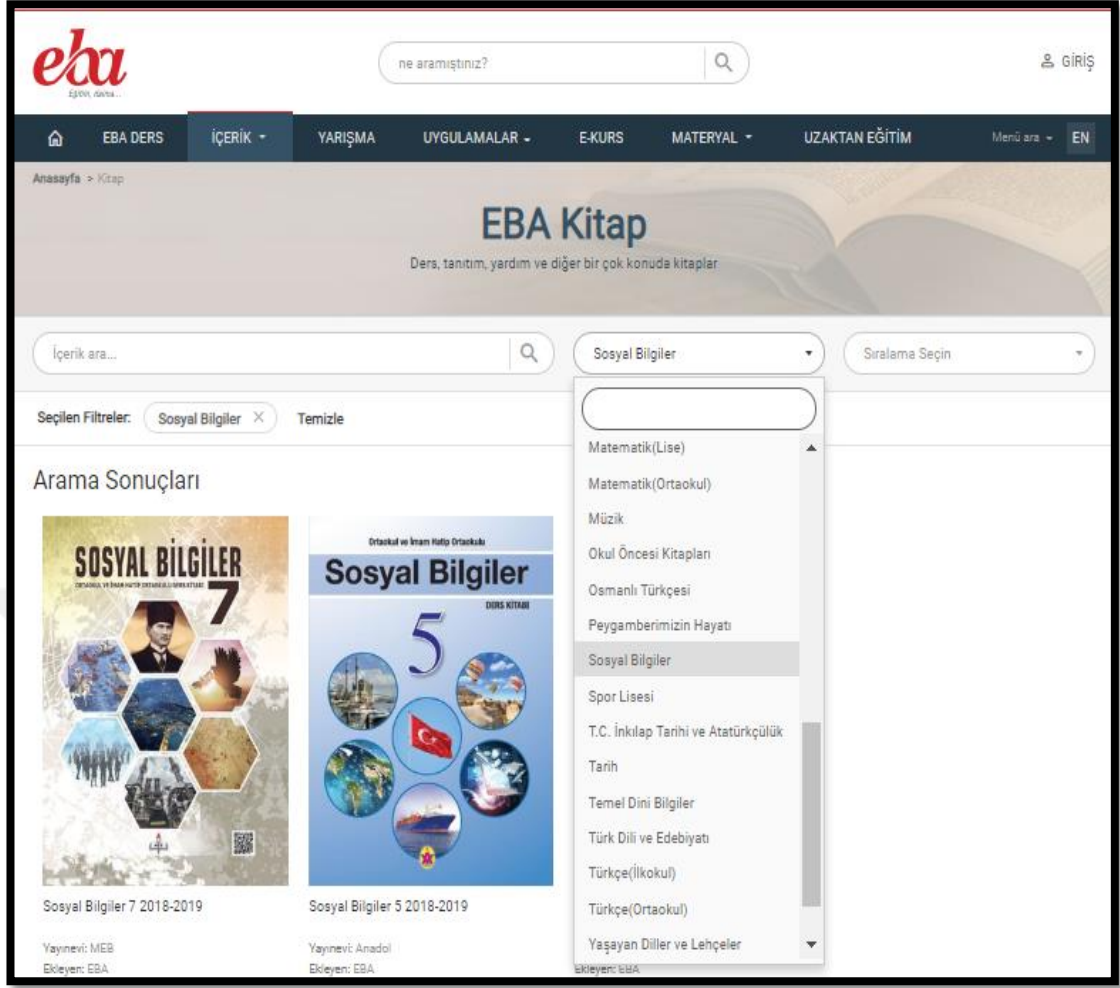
eba
Eğitim, daima...

ne aramıştınız?

GİRİŞ

EBA DERS İÇERİK YARIŞMA UYGULAMALAR E-KURS MATERYAL UZAKTAN EĞİTİM Menü ara EN

Anasayfa > Kitap

EBA Kitap
Ders, tanıtım, yardım ve diğer bir çok konuda kitaplar

İçerik ara...

Sosyal Bilgiler

Sıralama Seçin

Seçilen Filtreler: Sosyal Bilgiler × Temizle

Matematik(Lise)
Matematik(Ortaokul)
Müzik
Okul Öncesi Kitapları
Osmanlı Türkçesi
Peygamberimizin Hayatı
Sosyal Bilgiler
Spor Lisesi
T.C. İnkılap Tarihi ve Atatürkçülük
Tarih
Temel Dini Bilgiler
Türk Dili ve Edebiyatı
Türkçe(İlkokul)
Türkçe(Ortaokul)
Yaşayan Diller ve Lehçeler

Arama Sonuçları

SOSYAL BİLGİLER 7
ORTAOKUL VE İMAM HATİP ORTAOKULU DERS KİTABI

Sosyal Bilgiler 7 2018-2019
Yayınevi: MEB
Ekleyen: EBA

Ortaokul ve İmam Hatip Ortaokulu
Sosyal Bilgiler
DERS KİTABI
5

Sosyal Bilgiler 5 2018-2019
Yayınevi: Anadol
Ekleyen: EBA

Ekleyen: EBA